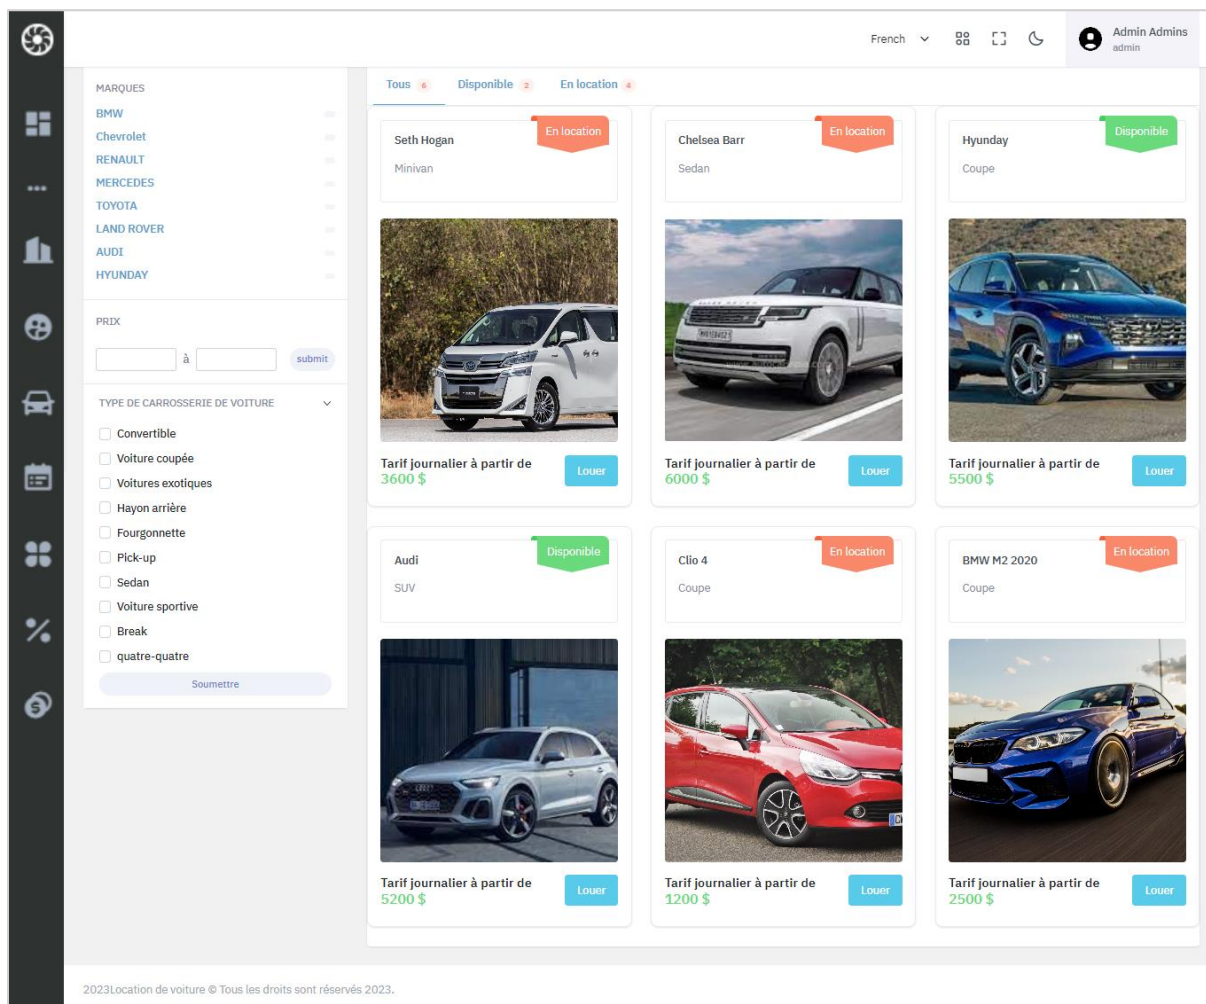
French

Admin Admins
admin

MARQUES
BMW
Chevrolet
RENAULT
MERCEDES
TOYOTA
LAND ROVER
AUDI
HYUNDAY

PRIX
à
submit

TYPE DE CARROSSERIE DE VOITURE
Convertible
Voiture coupée
Voitures exotiques
Hayon arrière
Fourgonnette
Pick-up
Sedan
Voiture sportive
Break
quatre-quatre
Soumettre

Tous 6
Disponible 2
En location 4

Seth Hogan
En location
Minivan
Tarif journalier à partir de
3600 $
Louer

Chelsea Barr
En location
Sedan
Tarif journalier à partir de
6000 $
Louer

Hyunday
Disponible
Coupe
Tarif journalier à partir de
5500 $
Louer

Audi
Disponible
SUV
Tarif journalier à partir de
5200 $
Louer

Clio 4
En location
Coupe
Tarif journalier à partir de
1200 $
Louer

BMW M2 2020
En location
Coupe
Tarif journalier à partir de
2500 $
Louer

2023Location de voiture © Tous les droits sont réservés 2023.